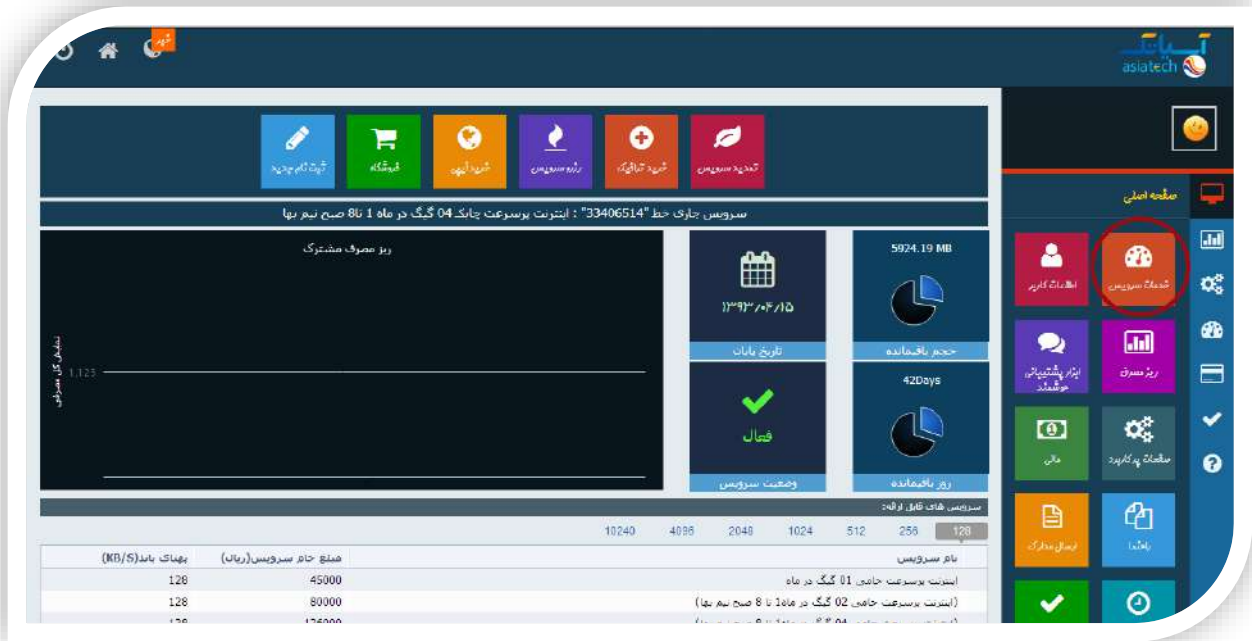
آسیاتک
asiatech

تمدید سرویس
خرید ترافیک
رزرو سرویس
خرید آنیهی
فروشگاه
ثبت نام جدید

سرویس جاری خط "33406514" : اینترنت پرسرعت چابک 04 گیگ در ماه 1 تا8 صبح نیم بها

ریز مصرف مشترک
1,125
نمایش کل مصرفی

5924.19 MB
حجم باقیمانده
۱۳۹۳/۰۴/۱۵
تاریخ پایان
42Days
روز باقیمانده
فعال
وضعیت سرویس

صفحه اصلی
خدمات سرویس
اطلاعات کاربر
ریز مصرف
ابزار پشتیبانی هوشمند
صفحات پرکاربرد
مالی
راهنما
ارسال مدارک

سرویس های قابل ارائه:
128 | 256 | 512 | 1024 | 2048 | 4096 | 10240

| نام سرویس | مبلغ خام سرویس(ریال) | پهنای باند(KB/S) |
|---|---|---|
| اینترنت پرسرعت حامی 01 گیگ در ماه | 45000 | 128 |
| (اینترنت پرسرعت حامی 02 گیگ در ماه1 تا 8 صبح نیم بها) | 80000 | 128 |
| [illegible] | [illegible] | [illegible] |